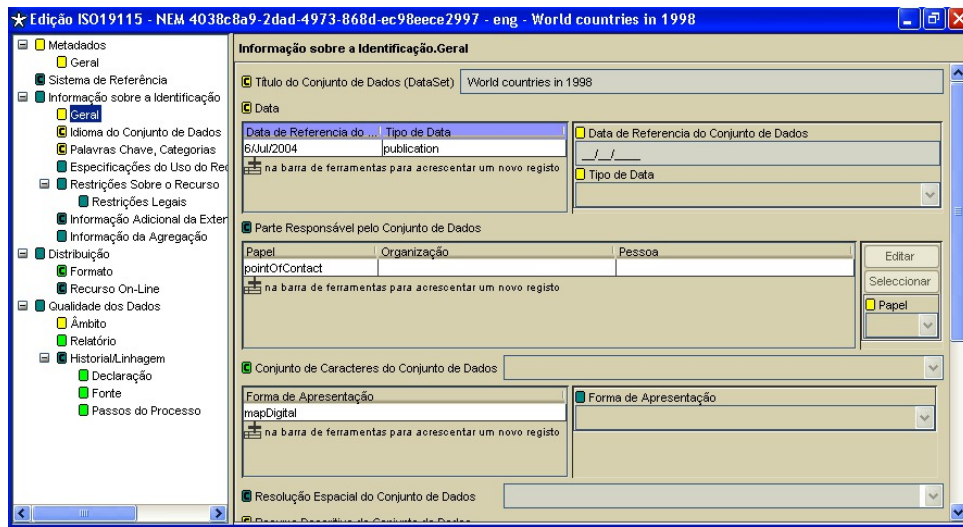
Edição ISO19115 - NEM 4038c8a9-2dad-4973-868d-ec98eece2997 - eng - World countries in 1998

Metadados
Geral
Sistema de Referência
Informação sobre a Identificação
Geral
Idioma do Conjunto de Dados
Palavras Chave, Categorias
Especificações do Uso do Rec
Restrições Sobre o Recurso
Restrições Legais
Informação Adicional da Exter
Informação da Agregação
Distribuição
Formato
Recurso On-Line
Qualidade dos Dados
Âmbito
Relatório
Historial/Linhagem
Declaração
Fonte
Passos do Processo

Informação sobre a Identificação.Geral

C Título do Conjunto de Dados (DataSet) World countries in 1998

C Data

| Data de Referencia do ... | Tipo de Data |
|---|---|
| 6/Jul/2004 | publication |

na barra de ferramentas para acrescentar um novo registo

Data de Referencia do Conjunto de Dados
__/__/____
Tipo de Data

C Parte Responsável pelo Conjunto de Dados

| Papel | Organização | Pessoa |
|---|---|---|
| pointOfContact | | |

na barra de ferramentas para acrescentar um novo registo

Editar
Seleccionar
Papel

C Conjunto de Caracteres do Conjunto de Dados

| Forma de Apresentação |
|---|
| mapDigital |

na barra de ferramentas para acrescentar um novo registo

Forma de Apresentação

C Resolução Espacial do Conjunto de Dados

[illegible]